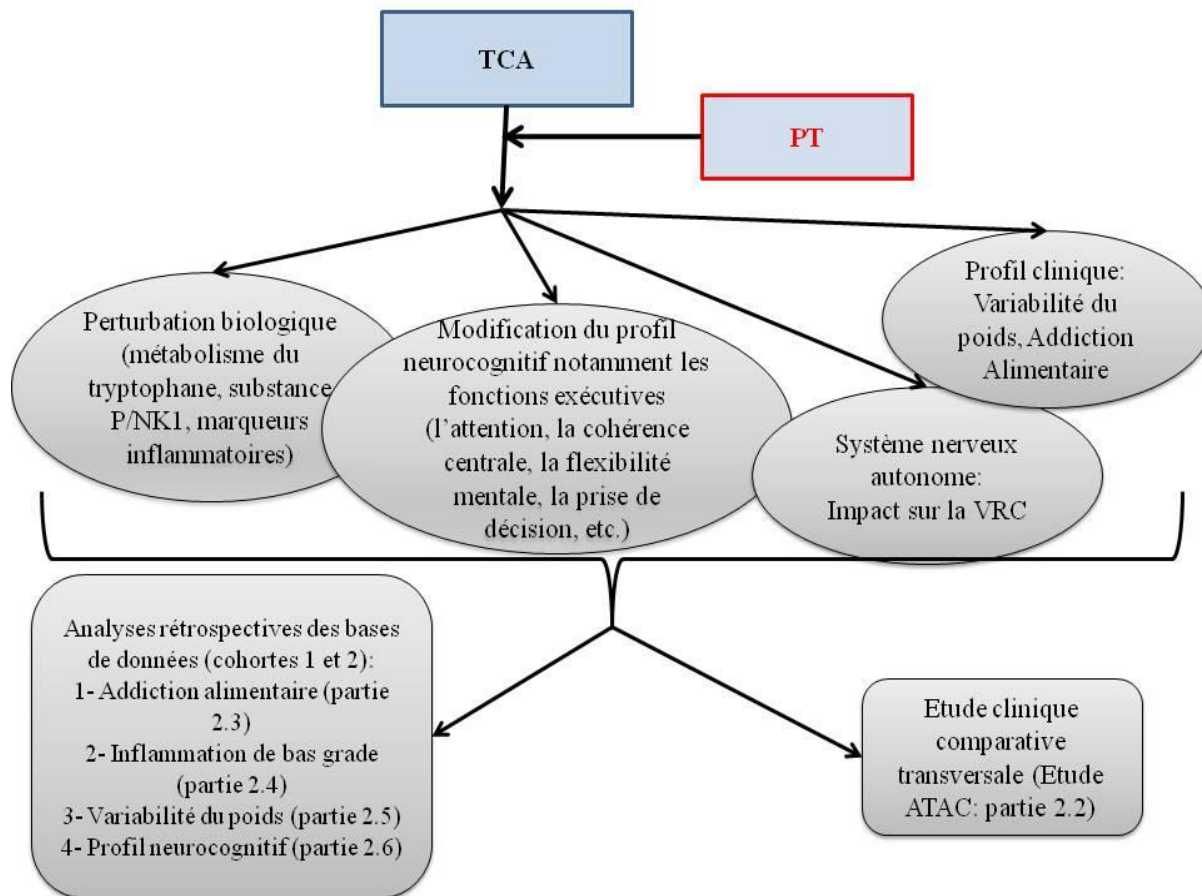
TCA

PT

Perturbation biologique (métabolisme du tryptophane, substance P/NK1, marqueurs inflammatoires)

Modification du profil neurocognitif notamment les fonctions exécutives (l'attention, la cohérence centrale, la flexibilité mentale, la prise de décision, etc.)

Système nerveux autonome: Impact sur la VRC

Profil clinique: Variabilité du poids, Addiction Alimentaire

Analyses rétrospectives des bases de données (cohortes 1 et 2):
1- Addiction alimentaire (partie 2.3)
2- Inflammation de bas grade (partie 2.4)
3- Variabilité du poids (partie 2.5)
4- Profil neurocognitif (partie 2.6)

Etude clinique comparative transversale (Etude ATAC: partie 2.2)